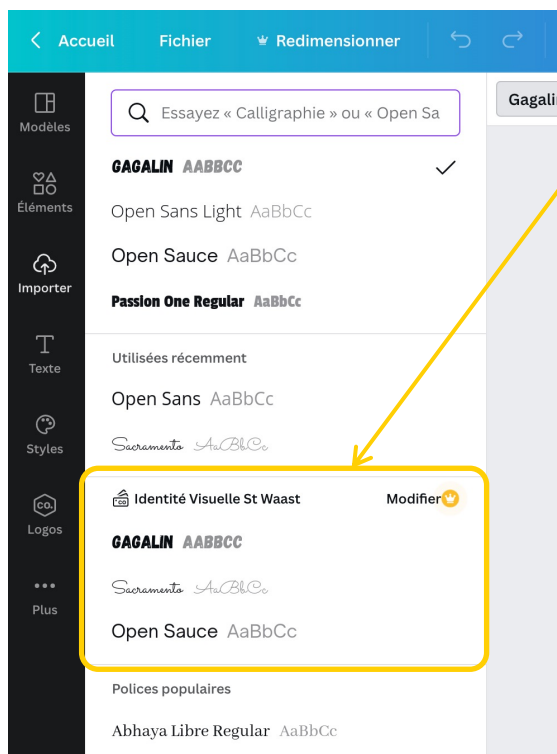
Accueil Fichier Redimensionner

Modèles
Éléments
Importer
Texte
Styles
Logos
Plus

Essayez « Calligraphie » ou « Open Sa

Gagali

GAGALIN AABBCC
Open Sans Light AaBbCc
Open Sauce AaBbCc
Passion One Regular AaBbCc

Utilisées récemment
Open Sans AaBbCc
Sacramento AaBbCc

Identité Visuelle St Waast
Modifier
GAGALIN AABBCC
Sacramento AaBbCc
Open Sauce AaBbCc

Polices populaires
Abhaya Libre Regular AaBbCc